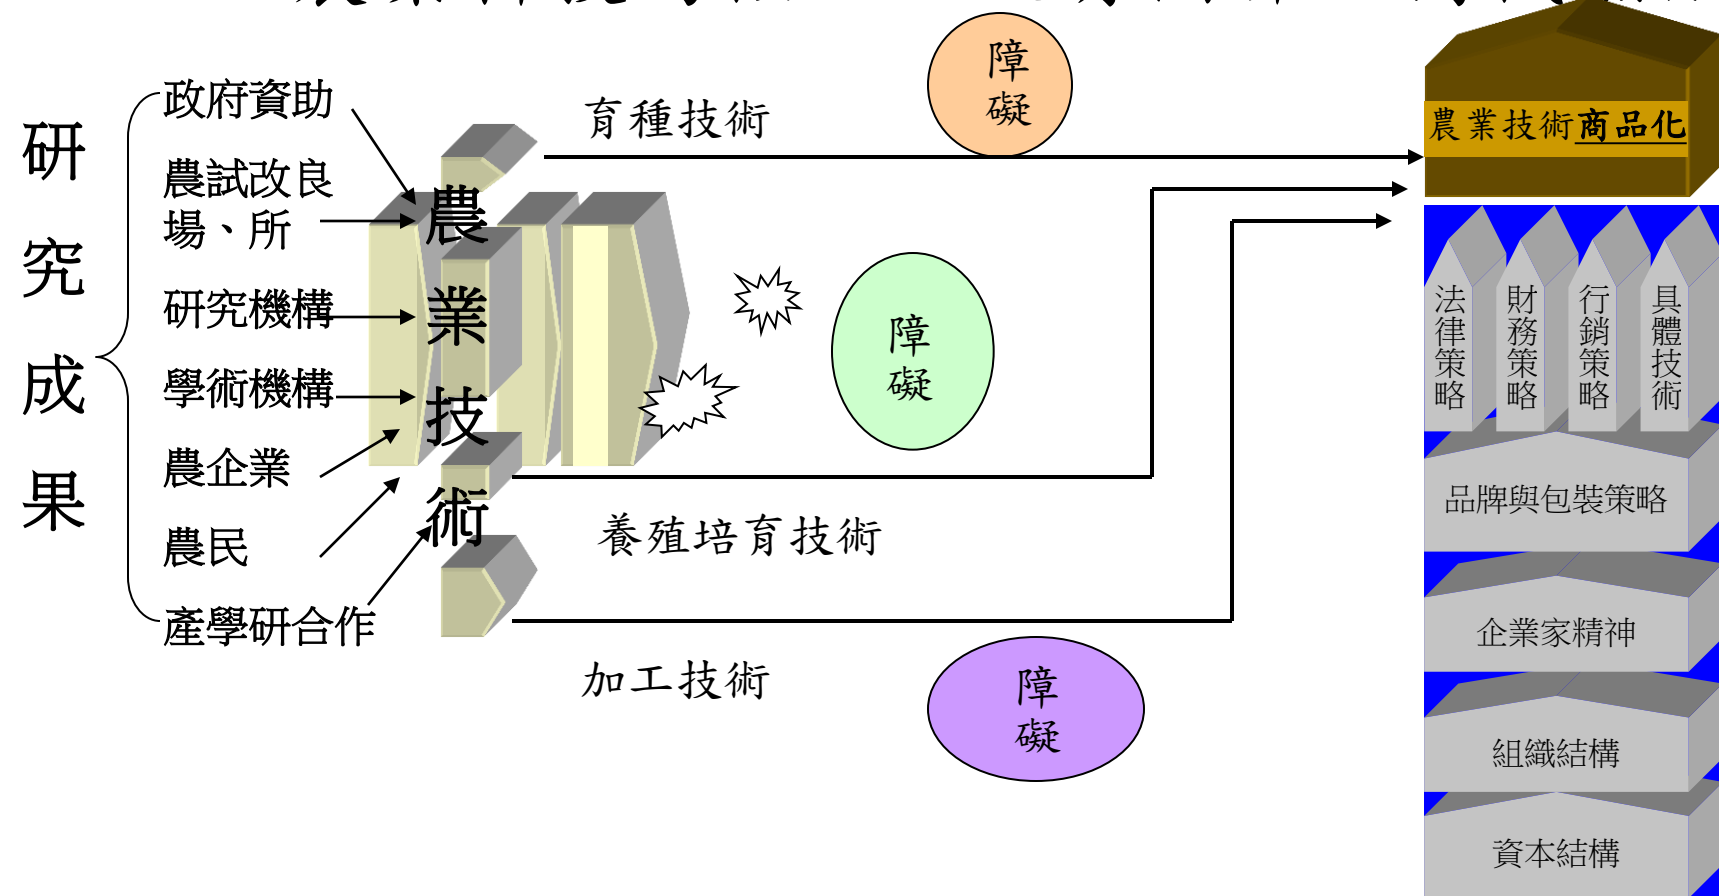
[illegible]

研究成果

政府資助

農試改良場、所

研究機構

學術機構

農企業

農民

產學研合作

農業技術

育種技術

障礙

養殖培育技術

障礙

加工技術

障礙

農業技術商品化

法律策略

財務策略

行銷策略

具體技術

品牌與包裝策略

企業家精神

組織結構

資本結構